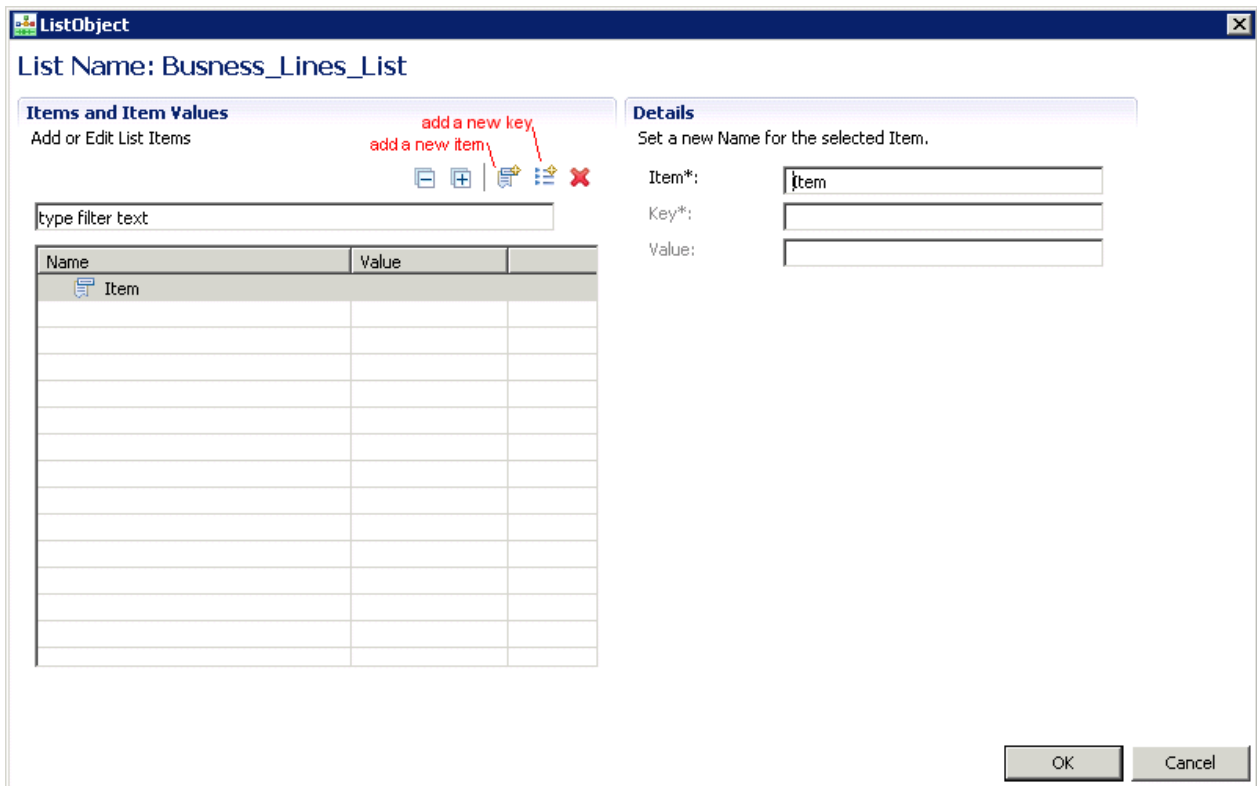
ListObject

List Name: Busness_Lines_List

Items and Item Values
Add or Edit List Items

add a new key
add a new item

type filter text

| Name | Value | |
|---|---|---|
| Item | | |

Details
Set a new Name for the selected Item.

Item*: Item
Key*:
Value:

OK
Cancel